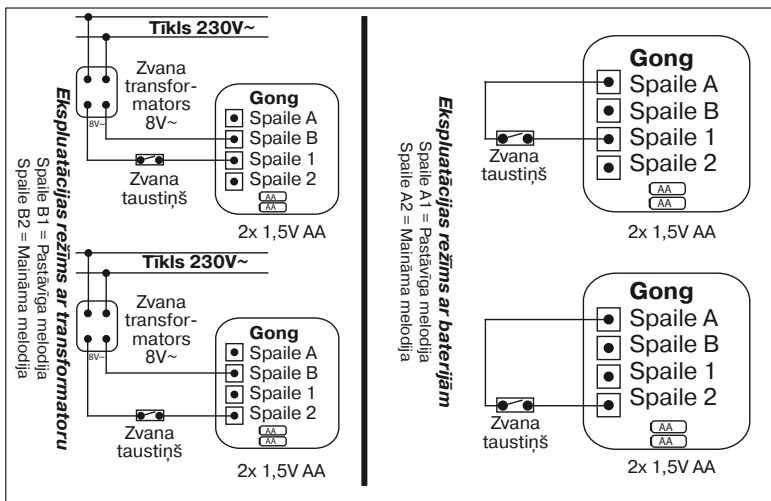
Ekspluatācijas režīms ar transformatoru
Spaile B1 = Pastāvīga melodija
Spaile B2 = Maināma melodija

Tīkls 230V~

Zvana transformators 8V~

8V~

Gong
Spaile A
Spaile B
Spaile 1
Spaile 2

AA
AA

Zvana taustiņš

2x 1,5V AA

Tīkls 230V~

Zvana transformators 8V~

8V~

Gong
Spaile A
Spaile B
Spaile 1
Spaile 2

AA
AA

Zvana taustiņš

2x 1,5V AA

Ekspluatācijas režīms ar baterijām
Spaile A1 = Pastāvīga melodija
Spaile A2 = Maināma melodija

Gong
Spaile A
Spaile B
Spaile 1
Spaile 2

AA
AA

Zvana taustiņš

2x 1,5V AA

Gong
Spaile A
Spaile B
Spaile 1
Spaile 2

AA
AA

Zvana taustiņš

2x 1,5V AA